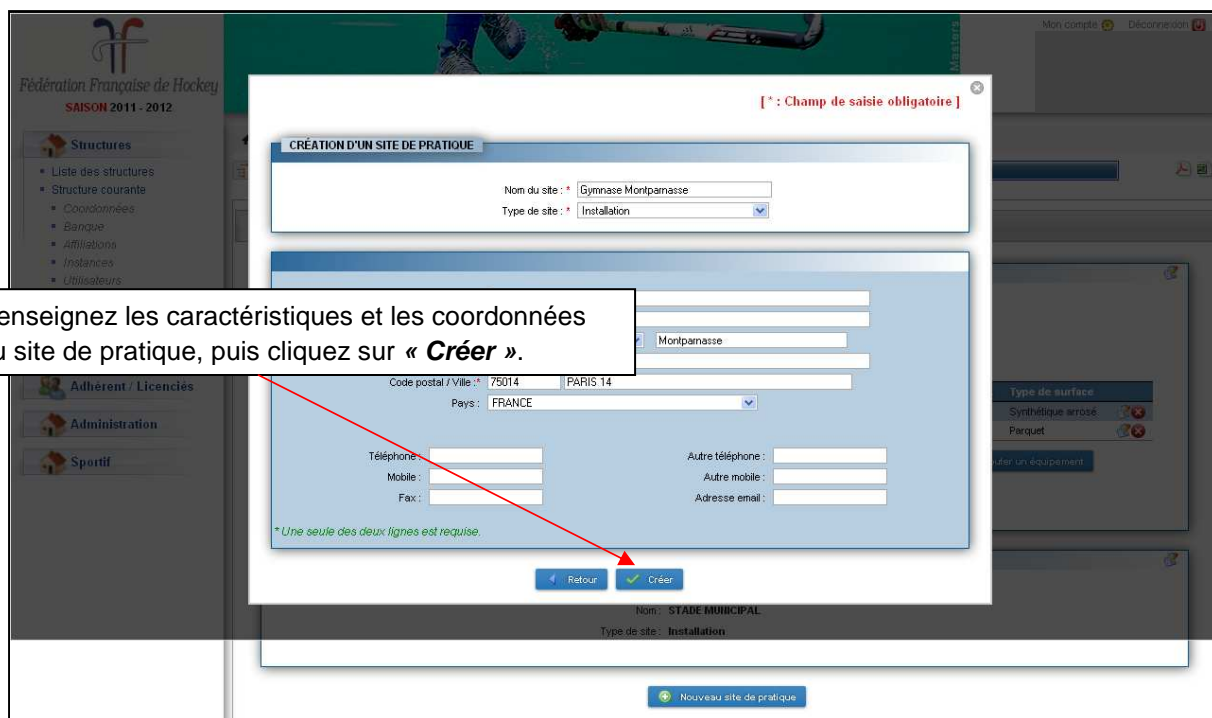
Fédération Française de Hockey
SAISON 2011 - 2012

Mon compte Déconnexion

Structures
Liste des structures
Structure courante
Coordonnées
Banque
Affiliations
Instances
Utilisateurs

Adhérent / Licenciés
Administration
Sportif

[ * : Champ de saisie obligatoire ]

CRÉATION D'UN SITE DE PRATIQUE

Nom du site : * Gymnase Montparnasse
Type de site : * Installation

enseignez les caractéristiques et les coordonnées u site de pratique, puis cliquez sur *« Créer »*.

Montparnasse

Code postal / Ville :* 75014 PARIS 14
Pays : FRANCE

Téléphone : 
Mobile :
Fax :
Autre téléphone :
Autre mobile :
Adresse email :

* Une seule des deux lignes est requise.

Retour Créer

Type de surface
Synthétique arrosé
Parquet
uter un équipement

Nom : STADE MUNICIPAL
Type de site : Installation

Nouveau site de pratique